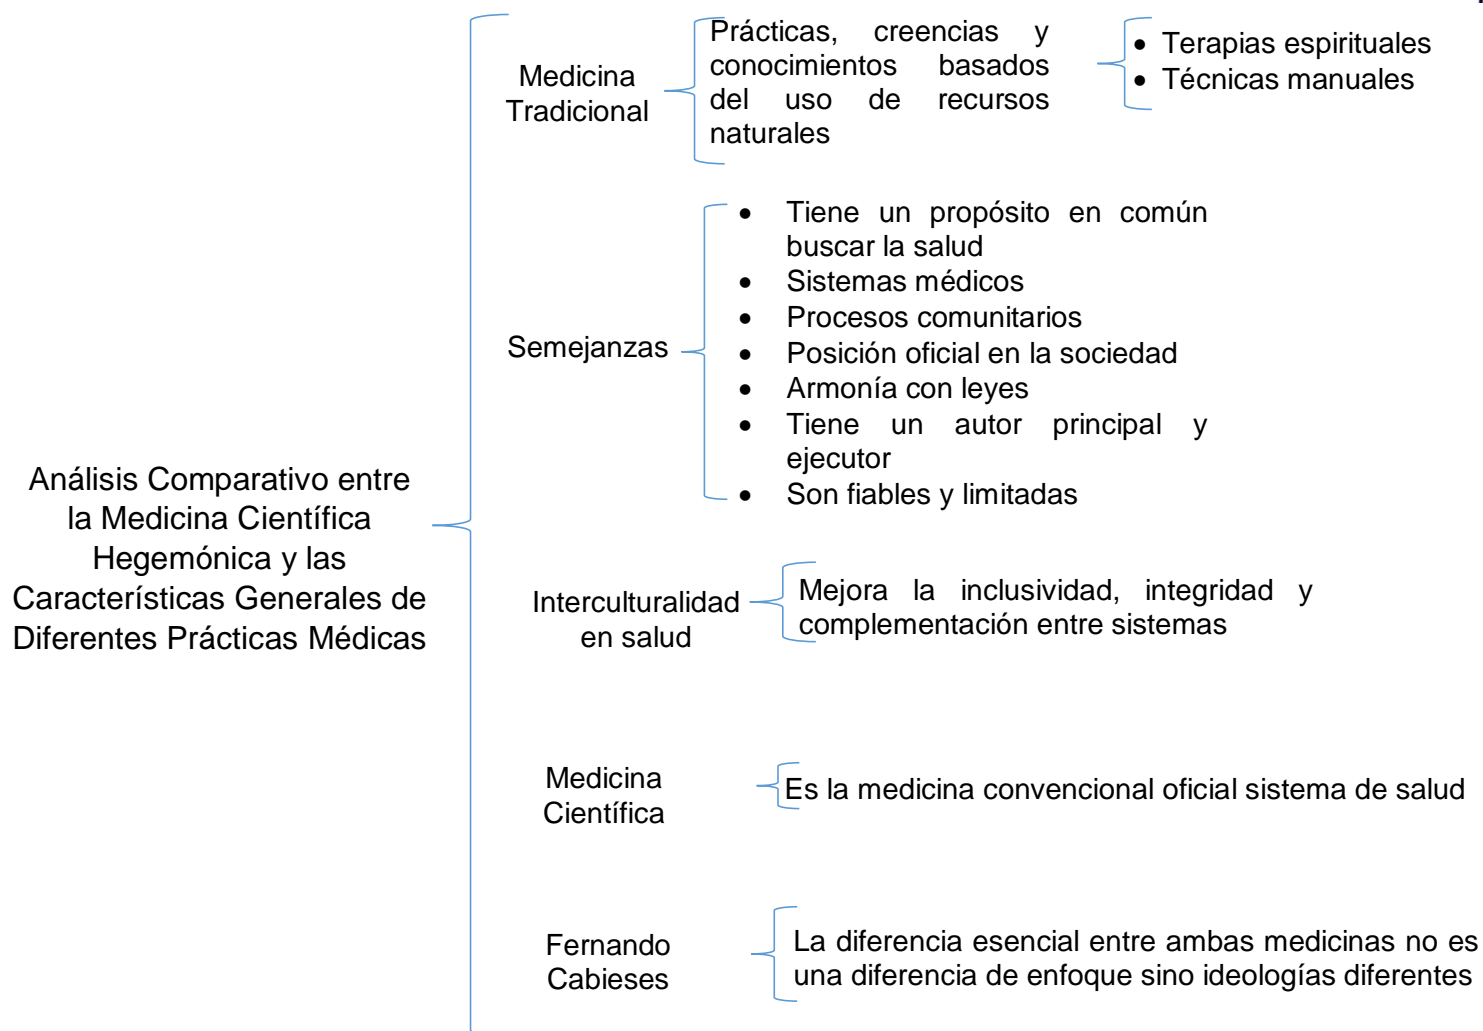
Análisis Comparativo entre la Medicina Científica Hegemónica y las Características Generales de Diferentes Prácticas Médicas

Medicina Tradicional

Prácticas, creencias y conocimientos basados del uso de recursos naturales

- Terapias espirituales
- Técnicas manuales

Semejanzas

- Tiene un propósito en común buscar la salud
- Sistemas médicos
- Procesos comunitarios
- Posición oficial en la sociedad
- Armonía con leyes
- Tiene un autor principal y ejecutor
- Son fiables y limitadas

Interculturalidad en salud

Mejora la inclusividad, integridad y complementación entre sistemas

Medicina Científica

Es la medicina convencional oficial sistema de salud

Fernando Cabieses

La diferencia esencial entre ambas medicinas no es una diferencia de enfoque sino ideologías diferentes